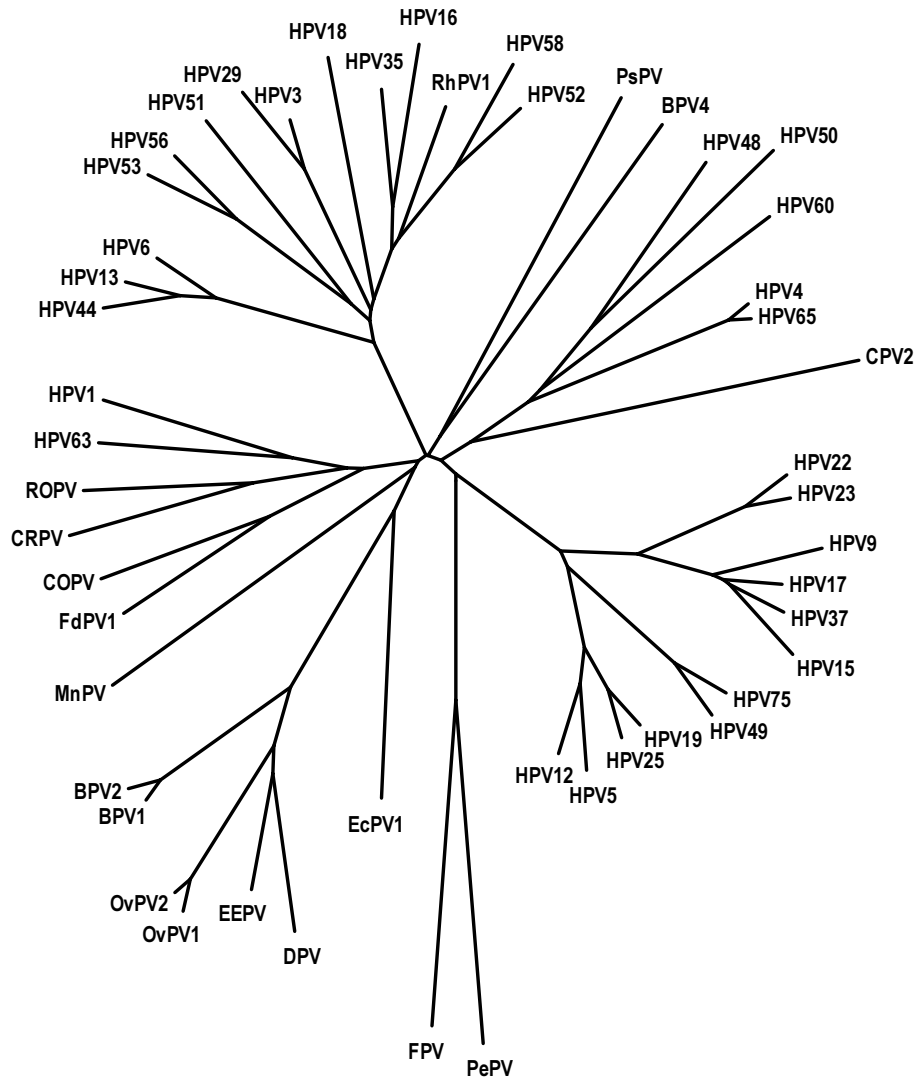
HPV16
HPV18
HPV35
HPV58
HPV29
HPV3
RhPV1
HPV52
PsPV
HPV51
BPV4
HPV56
HPV48
HPV50
HPV53
HPV60
HPV6
HPV13
HPV4
HPV44
HPV65
CPV2
HPV1
HPV63
ROPV
HPV22
HPV23
CRPV
HPV9
COPV
HPV17
FdPV1
HPV37
HPV15
MnPV
HPV75
HPV19
HPV49
HPV25
HPV12
HPV5
BPV2
BPV1
EcPV1
OvPV2
EEPV
OvPV1
DPV
FPV
PePV